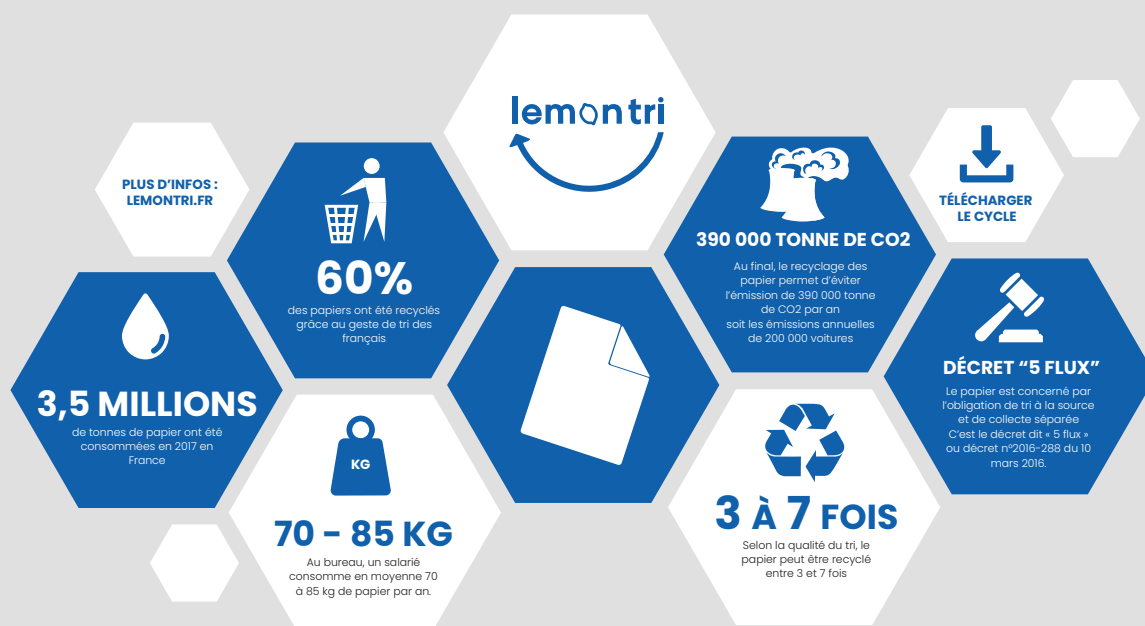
lemontri

PLUS D'INFOS : LEMONTRI.FR

60%
des papiers ont été recyclés grâce au geste de tri des français

3,5 MILLIONS
de tonnes de papier ont été consommées en 2017 en France

KG

70 – 85 KG
Au bureau, un salarié consomme en moyenne 70 à 85 kg de papier par an.

390 000 TONNE DE CO2
Au final, le recyclage des papier permet d'éviter l'émission de 390 000 tonne de CO2 par an soit les émissions annuelles de 200 000 voitures

TÉLÉCHARGER LE CYCLE

DÉCRET "5 FLUX"
Le papier est concerné par l'obligation de tri à la source et de collecte séparée C'est le décret dit « 5 flux » ou décret n°2016-288 du 10 mars 2016.

3 À 7 FOIS
Selon la qualité du tri, le papier peut être recyclé entre 3 et 7 fois